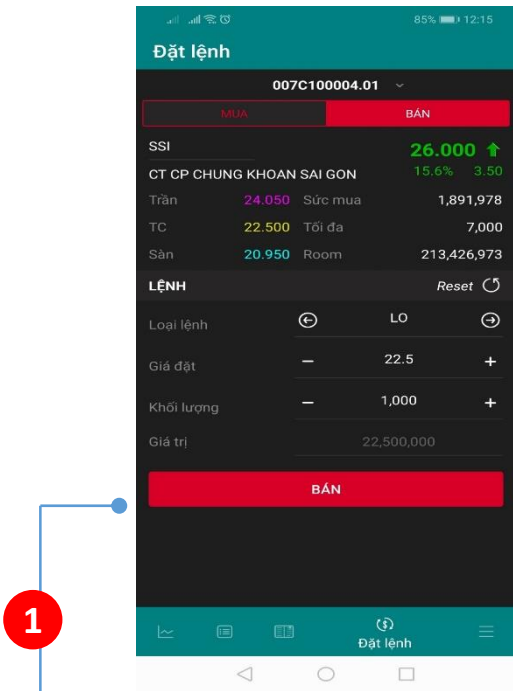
85% 12:15

Đặt lệnh

007C100004.01

MUA | BÁN

SSI

26.000

CT CP CHUNG KHOAN SAI GON

15.6% 3.50

| Trần | 24.050 | Sức mua | 1,891,978 |
|---|---|---|---|
| TC | 22.500 | Tối đa | 7,000 |
| Sàn | 20.950 | Room | 213,426,973 |

LỆNH

Reset

Loại lệnh LO

Giá đặt 22.5

Khối lượng 1,000

Giá trị 22,500,000

BÁN

1

Đặt lệnh